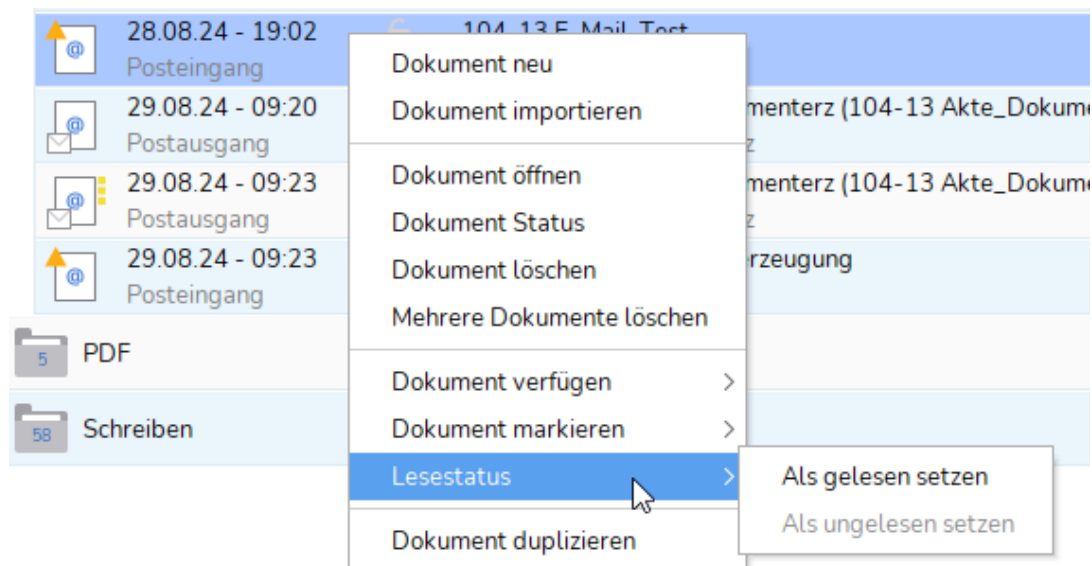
28.08.24 - 19:02
Posteingang
104-13 E-Mail-Test

29.08.24 - 09:20
Postausgang
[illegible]menterz (104-13 Akte_Dokum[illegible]
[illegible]z

29.08.24 - 09:23
Postausgang
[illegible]menterz (104-13 Akte_Dokum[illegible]
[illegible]z

29.08.24 - 09:23
Posteingang
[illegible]erzeugung

5 PDF

58 Schreiben

Dokument neu
Dokument importieren
Dokument öffnen
Dokument Status
Dokument löschen
Mehrere Dokumente löschen
Dokument verfügen
Dokument markieren
Lesestatus
Dokument duplizieren

Als gelesen setzen
Als ungelesen setzen